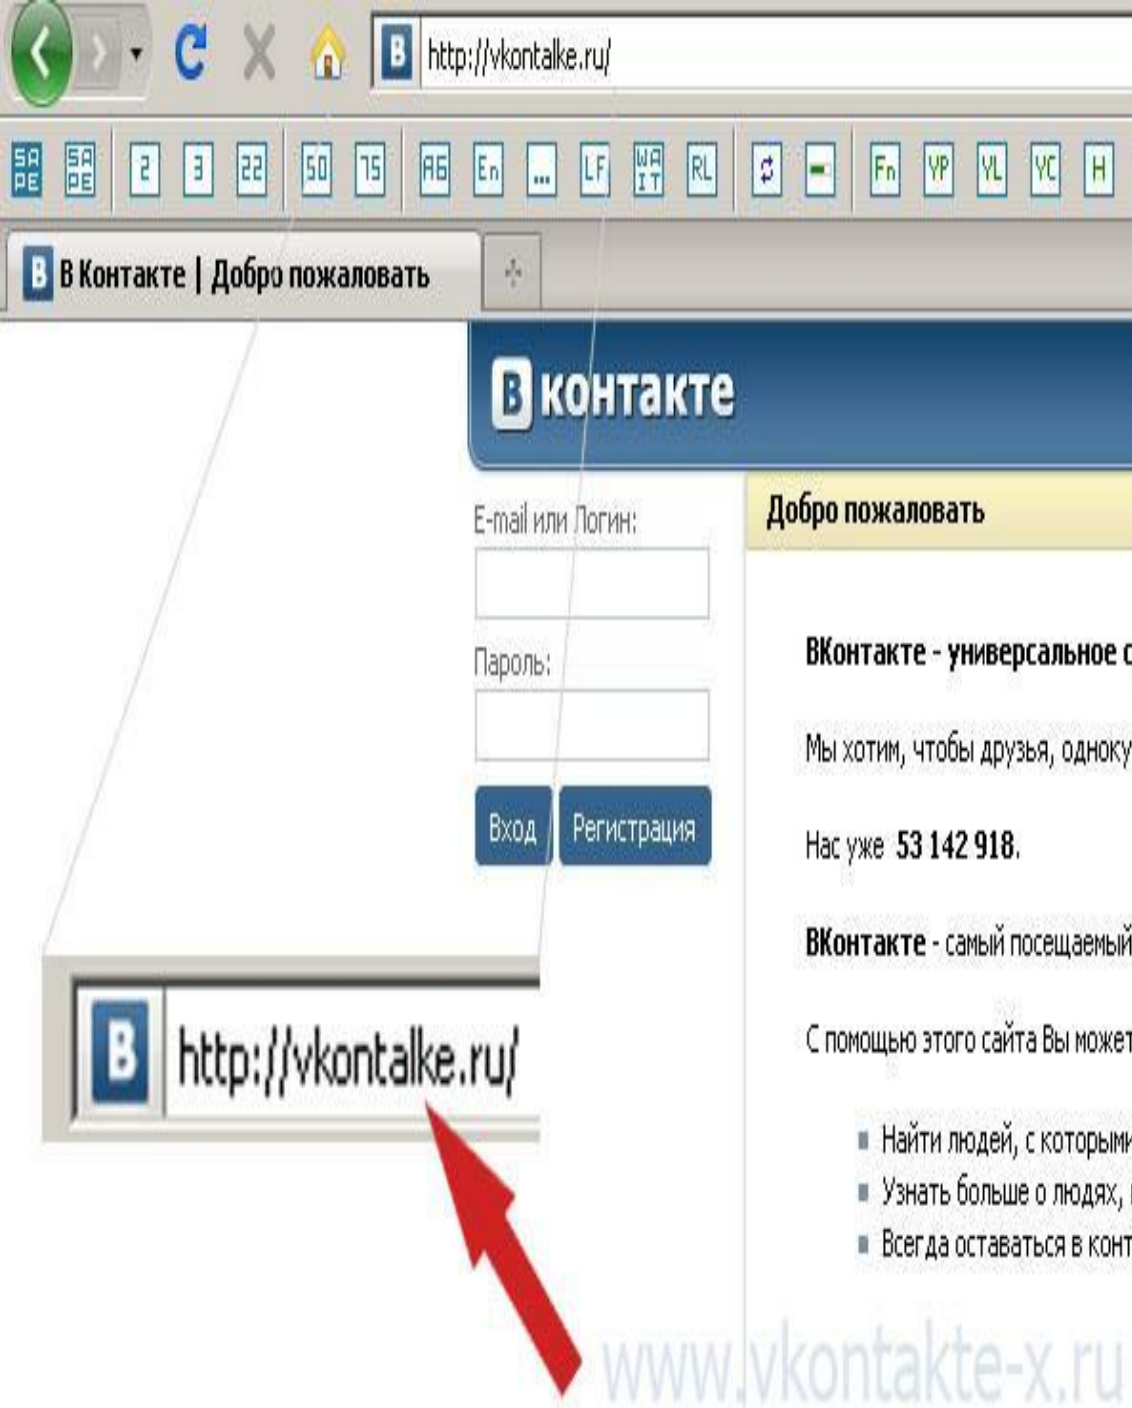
B http://vkontalke.ru/

SA PE SA PE 2 3 22 50 75 AB En ... LF WA IT RL Fn YP YL YC H

B В Контакте | Добро пожаловать

B контакте

E-mail или Логин:

Пароль:

Вход Регистрация

Добро пожаловать

ВКонтакте - универсальное с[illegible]

Мы хотим, чтобы друзья, одноку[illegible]

Нас уже 53 142 918.

ВКонтакте - самый посещаемый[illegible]

С помощью этого сайта Вы может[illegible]

Найти людей, с которыми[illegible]

Узнать больше о людях, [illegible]

Всегда оставаться в конт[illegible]

B http://vkontalke.ru/

www.vkontakte-x.ru